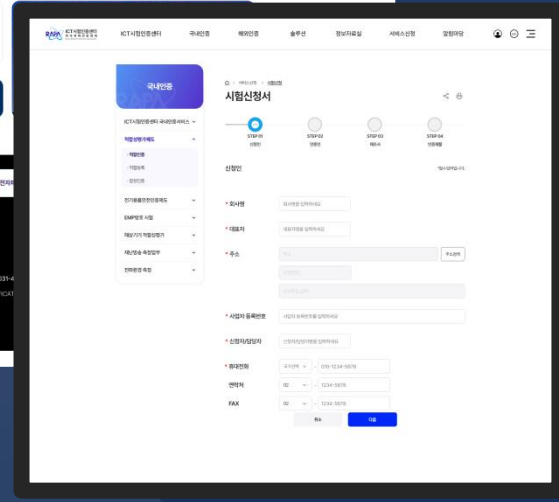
ICT시험인증센터

ICT시험인증센터 국내인증 해외인증 솔루션 정보자료실 서비스신청 알림마당

국내인증

ICT시험인증센터 국내인증 서비스

적합성평가제도

· 적합인증
· 적합등록
· 잠정인증

전기용품안전인증제도

EMP방호 시험

해상기기 적합성평가

재난방송 측정업무

전파환경 측정

시험신청서

STEP 01 신청인
STEP 02 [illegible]
STEP 03 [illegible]
STEP 04 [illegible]

신청인

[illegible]

* 회사명 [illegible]

* 대표자 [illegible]

* 주소 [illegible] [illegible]

* 사업자 등록번호 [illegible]

* 신청자/담당자 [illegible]

* 휴대전화 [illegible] 010-1234-5678

연락처 02 - 1234-5678

FAX 02 - 1234-5678

취소 다음